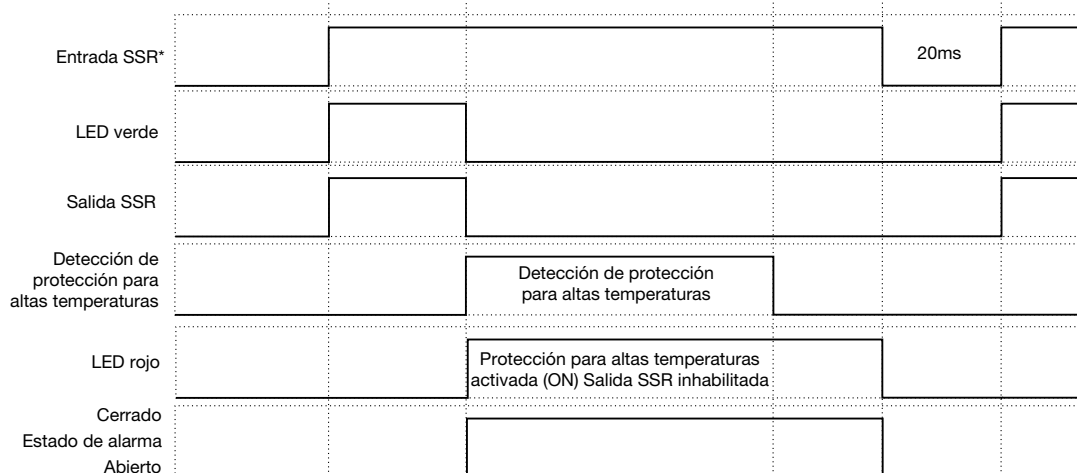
Entrada SSR*

20ms

LED verde

Salida SSR

Detección de protección para altas temperaturas

Detección de protección para altas temperaturas

LED rojo

Protección para altas temperaturas activada (ON) Salida SSR inhabilitada

Cerrado
Estado de alarma
Abierto